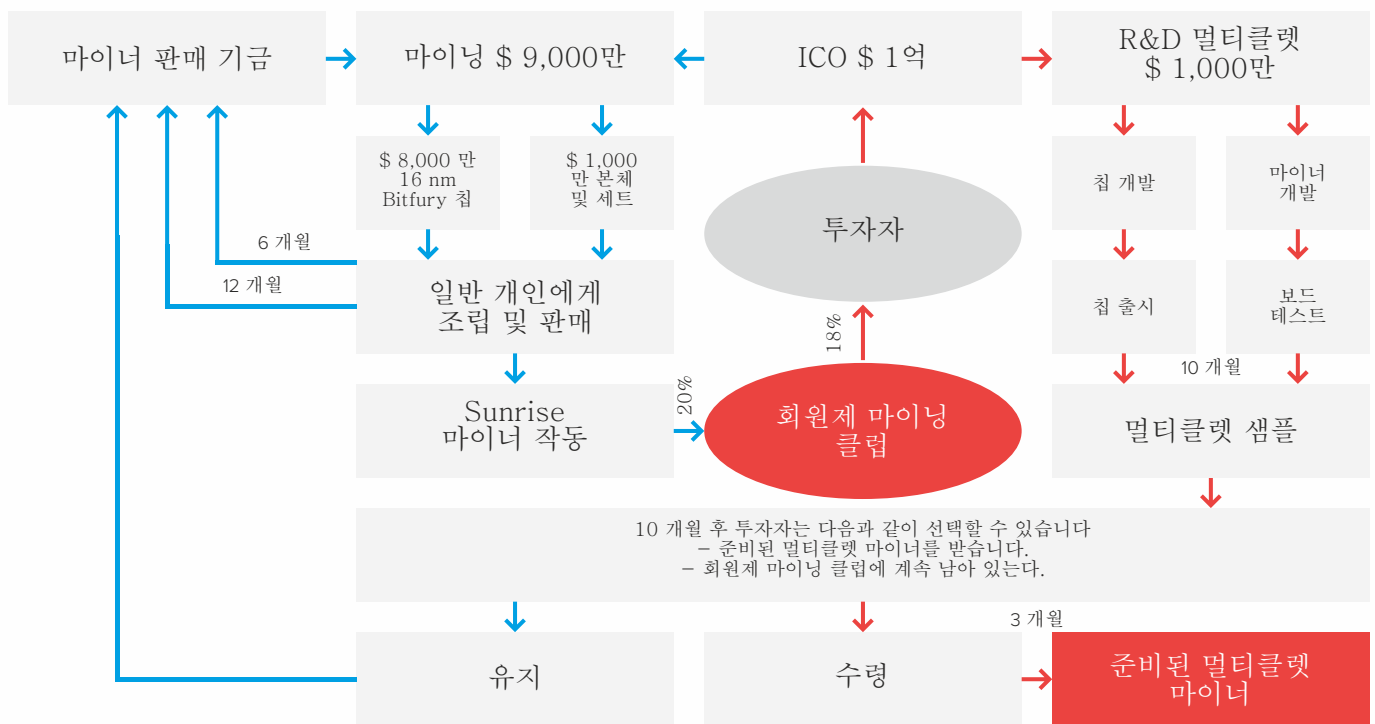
마이너 판매 기금

마이닝 $ 9,000만

ICO $ 1억

R&D 멀티클렛
$ 1,000만

$ 8,000 만
16 nm
Bitfury 칩

$ 1,000
만 본체
및 세트

투자자

칩 개발

마이너
개발

6 개월

12 개월

일반 개인에게
조립 및 판매

18%

칩 출시

보드
테스트

10 개월

Sunrise
마이너 작동

20%

회원제 마이닝
클럽

멀티클렛 샘플

10 개월 후 투자자는 다음과 같이 선택할 수 있습니다
– 준비된 멀티클렛 마이너를 받습니다.
– 회원제 마이닝 클럽에 계속 남아 있는다.

3 개월

유지

수령

준비된 멀티클렛
마이너